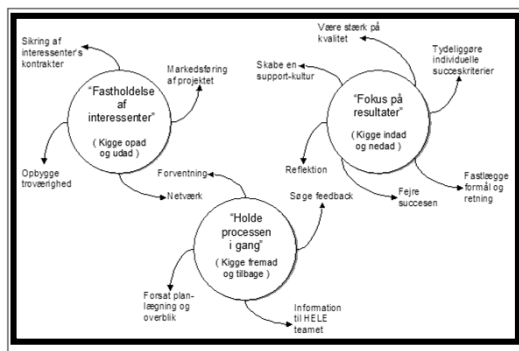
"Fastholdelse af interessenter"
( Kigge opad og udad )

Sikring af interessenter's kontrakter

Markedsføring af projektet

Opbygge troværighed

Netværk

"Fokus på resultater"
( Kigge indad og nedad )

Være stærk på kvalitet

Skabe en support-kultur

Tydeliggøre individuelle succeskriterier

Reflektion

Fejre succesen

Fastlægge formål og retning

"Holde processen i gang"
( Kigge fremad og tilbage )

Forventning

Søge feedback

Forsat planlægning og overblik

Information til HELE teamet